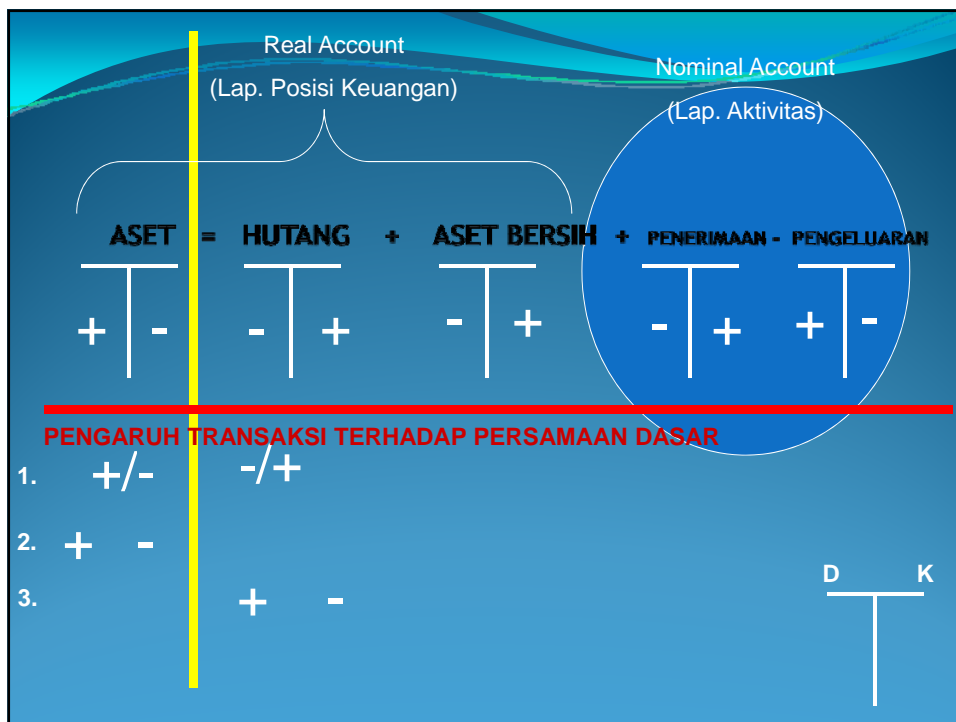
Real Account
(Lap. Posisi Keuangan)

Nominal Account
(Lap. Aktivitas)

ASET = HUTANG + ASET BERSIH + PENERIMAAN - PENGELUARAN

+ | -    - | +    - | +    - | +    + | -

PENGARUH TRANSAKSI TERHADAP PERSAMAAN DASAR

1. +/- -/+

2. + -

3. + -

D K